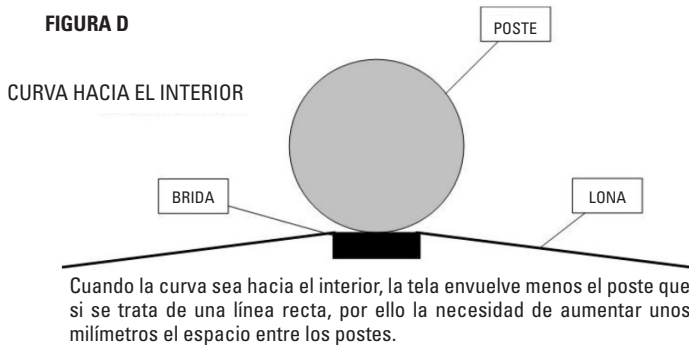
FIGURA D

POSTE

CURVA HACIA EL INTERIOR

BRIDA

LONA

Cuando la curva sea hacia el interior, la tela envuelve menos el poste que si se trata de una línea recta, por ello la necesidad de aumentar unos milímetros el espacio entre los postes.